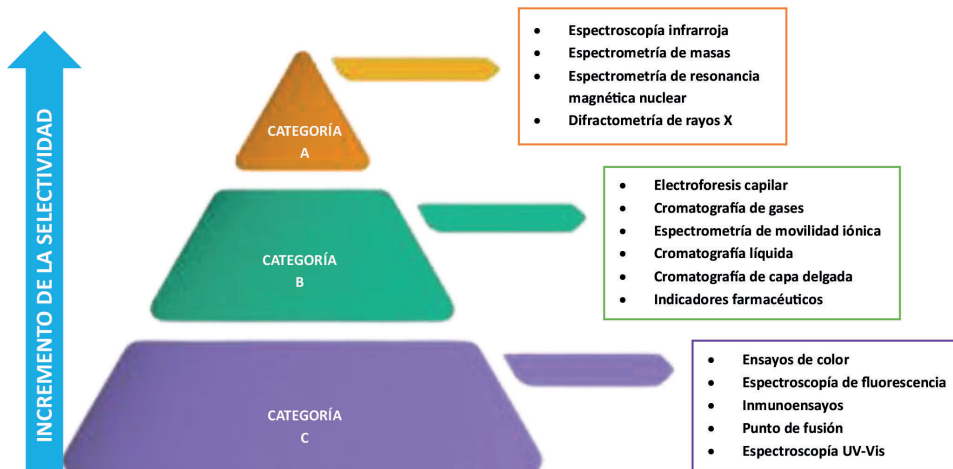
INCREMENTO DE LA SELECTIVIDAD

CATEGORÍA A

- Espectroscopía infrarroja
- Espectrometría de masas
- Espectrometría de resonancia magnética nuclear
- Difractometría de rayos X

CATEGORÍA B

- Electroforesis capilar
- Cromatografía de gases
- Espectrometría de movilidad iónica
- Cromatografía líquida
- Cromatografía de capa delgada
- Indicadores farmacéuticos

CATEGORÍA C

- Ensayos de color
- Espectroscopía de fluorescencia
- Inmunoensayos
- Punto de fusión
- Espectroscopía UV-Vis